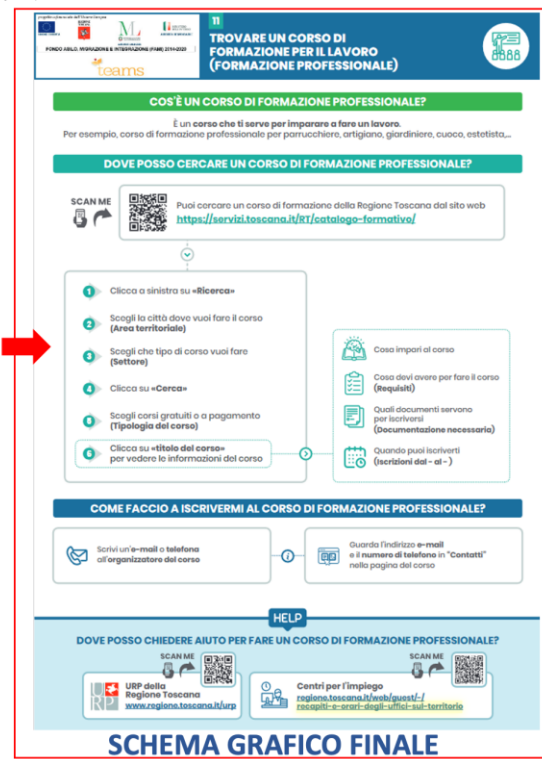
FONDO ASILO, MIGRAZIONE E INTEGRAZIONE (FAMI) 2014-2020

teams

11

TROVARE UN CORSO DI FORMAZIONE PER IL LAVORO (FORMAZIONE PROFESSIONALE)

COS'È UN CORSO DI FORMAZIONE PROFESSIONALE?

È un corso che ti serve per imparare a fare un lavoro.
Per esempio, corso di formazione professionale per parrucchiere, artigiano, giardiniere, cuoco, estetista,...

DOVE POSSO CERCARE UN CORSO DI FORMAZIONE PROFESSIONALE?

SCAN ME

Puoi cercare un corso di formazione della Regione Toscana dal sito web https://servizi.toscana.it/RT/catalogo-formativo/

1 Clicca a sinistra su «Ricerca»

2 Scegli la città dove vuoi fare il corso (Area territoriale)

3 Scegli che tipo di corso vuoi fare (Settore)

4 Clicca su «Cerca»

5 Scegli corsi gratuiti o a pagamento (Tipologia del corso)

6 Clicca su «titolo del corso» per vedere le informazioni del corso

Cosa impari al corso

Cosa devi avere per fare il corso (Requisiti)

Quali documenti servono per iscriversi (Documentazione necessaria)

Quando puoi iscriverti (Iscrizioni dal - al - )

COME FACCIO A ISCRIVERMI AL CORSO DI FORMAZIONE PROFESSIONALE?

Scrivi un'e-mail o telefona all'organizzatore del corso

Guarda l'indirizzo e-mail e il numero di telefono in "Contatti" nella pagina del corso

HELP

DOVE POSSO CHIEDERE AIUTO PER FARE UN CORSO DI FORMAZIONE PROFESSIONALE?

SCAN ME

URP della Regione Toscana
www.regione.toscana.it/urp

SCAN ME

Centri per l'impiego
regione.toscana.it/web/guest/-/recapiti-e-orari-degli-uffici-sul-territorio

SCHEMA GRAFICO FINALE